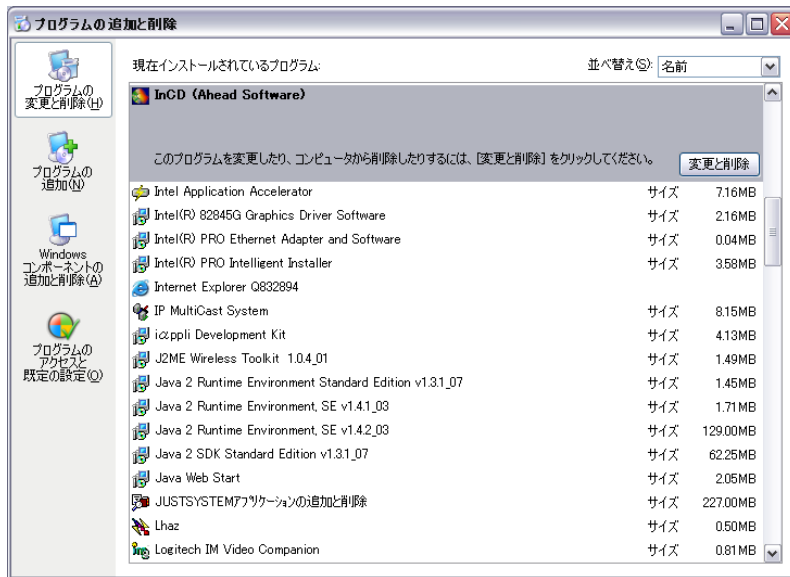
プログラムの追加と削除

プログラムの変更と削除(H)

プログラムの追加(N)

Windows コンポーネントの追加と削除(A)

プログラムのアクセスと既定の設定(O)

現在インストールされているプログラム:

並べ替え(S): 名前

InCD (Ahead Software)

このプログラムを変更したり、コンピュータから削除したりするには、[変更と削除] をクリックしてください。

変更と削除

| | | |
|---|---|---|
| Intel Application Accelerator | サイズ | 7.16MB |
| Intel(R) 82845G Graphics Driver Software | サイズ | 2.16MB |
| Intel(R) PRO Ethernet Adapter and Software | サイズ | 0.04MB |
| Intel(R) PRO Intelligent Installer | サイズ | 3.58MB |
| Internet Explorer Q832894 | | |
| IP MultiCast System | サイズ | 8.15MB |
| iαppli Development Kit | サイズ | 4.13MB |
| J2ME Wireless Toolkit 1.0.4_01 | サイズ | 1.49MB |
| Java 2 Runtime Environment Standard Edition v1.3.1_07 | サイズ | 1.45MB |
| Java 2 Runtime Environment, SE v1.4.1_03 | サイズ | 1.71MB |
| Java 2 Runtime Environment, SE v1.4.2_03 | サイズ | 129.00MB |
| Java 2 SDK Standard Edition v1.3.1_07 | サイズ | 62.25MB |
| Java Web Start | サイズ | 2.05MB |
| JUSTSYSTEMアプリケーションの追加と削除 | サイズ | 227.00MB |
| Lhaz | サイズ | 0.50MB |
| Logitech IM Video Companion | サイズ | 0.81MB |